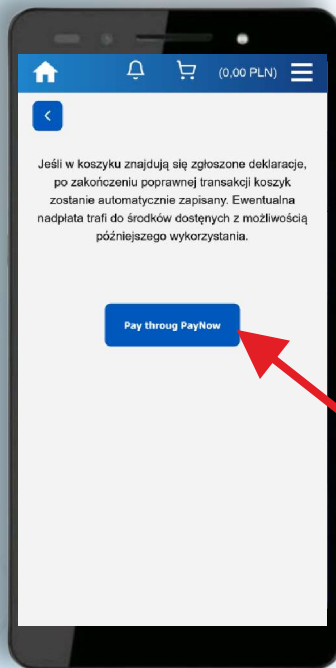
(0,00 PLN)

<

Jeśli w koszyku znajdują się zgłoszone deklaracje, po zakończeniu poprawnej transakcji koszyk zostanie automatycznie zapisany. Ewentualna nadpłata trafi do środków dostępnych z możliwością późniejszego wykorzystania.

Pay throug PayNow